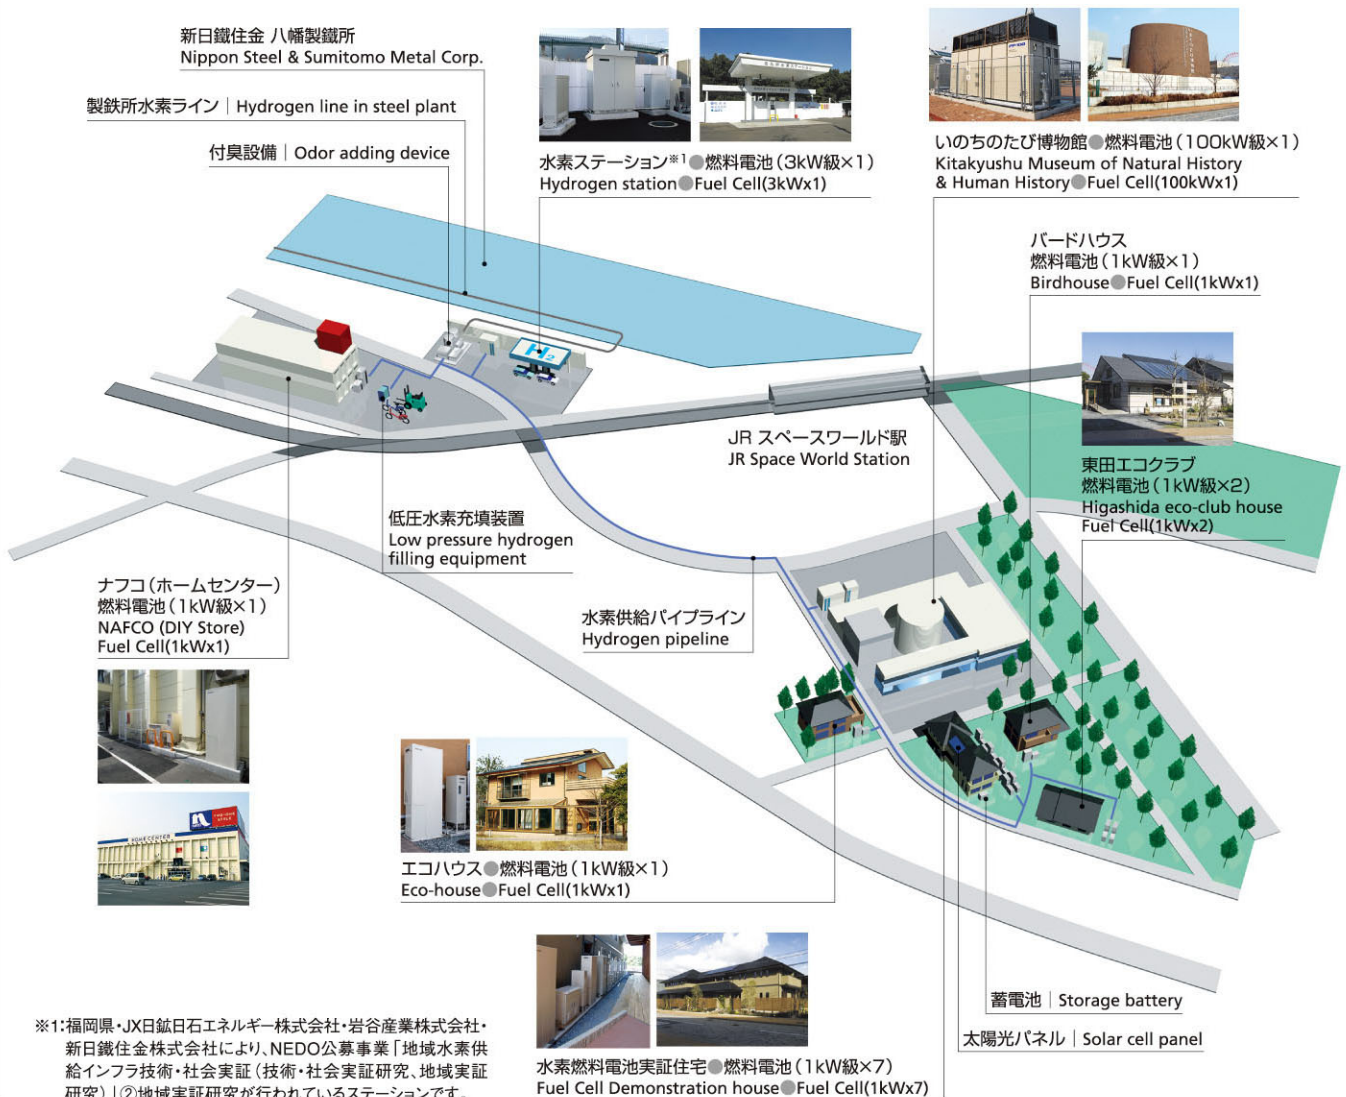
新日鐵住金 八幡製鐵所
Nippon Steel & Sumitomo Metal Corp.

製鉄所水素ライン | Hydrogen line in steel plant

付臭設備 | Odor adding device

水素ステーション※1●燃料電池（3kW級×1）
Hydrogen station●Fuel Cell(3kWx1)

いのちのたび博物館●燃料電池（100kW級×1）
Kitakyushu Museum of Natural History & Human History●Fuel Cell(100kWx1)

バードハウス
燃料電池（1kW級×1）
Birdhouse●Fuel Cell(1kWx1)

JR スペースワールド駅
JR Space World Station

東田エコクラブ
燃料電池（1kW級×2）
Higashida eco-club house
Fuel Cell(1kWx2)

低圧水素充填装置
Low pressure hydrogen filling equipment

ナフコ（ホームセンター）
燃料電池（1kW級×1）
NAFCO (DIY Store)
Fuel Cell(1kWx1)

水素供給パイプライン
Hydrogen pipeline

エコハウス●燃料電池（1kW級×1）
Eco-house●Fuel Cell(1kWx1)

蓄電池 | Storage battery

太陽光パネル | Solar cell panel

水素燃料電池実証住宅●燃料電池（1kW級×7）
Fuel Cell Demonstration house●Fuel Cell(1kWx7)

※1:福岡県・JX日鉱日石エネルギー株式会社・岩谷産業株式会社・新日鐵住金株式会社により、NEDO公募事業「地域水素供給インフラ技術・社会実証（技術・社会実証研究、地域実証研究）」②地域実証研究が行われているステーションです。